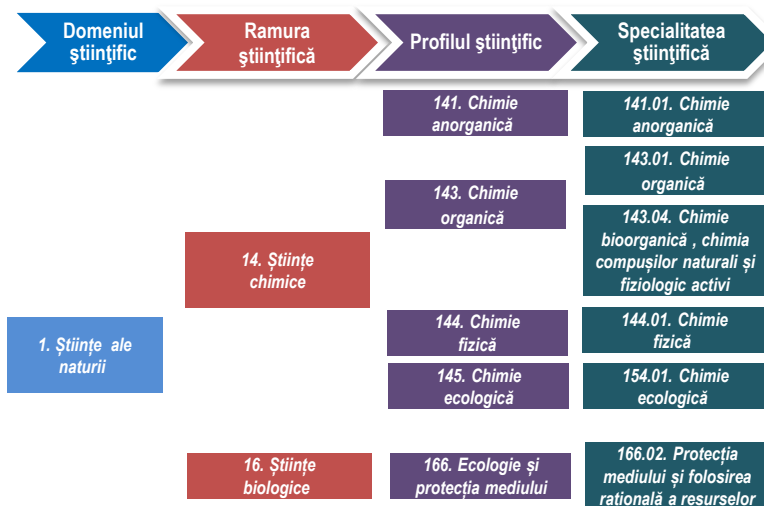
Domeniul ştiinţific

Ramura ştiinţifică

Profilul ştiinţific

Specialitatea ştiinţifică

141. Chimie anorganică

141.01. Chimie anorganică

143.01. Chimie organică

143. Chimie organică

143.04. Chimie bioorganică , chimia compuşilor naturali şi fiziologic activi

14. Ştiinţe chimice

144. Chimie fizică

144.01. Chimie fizică

1. Ştiinţe ale naturii

145. Chimie ecologică

154.01. Chimie ecologică

16. Ştiinţe biologice

166. Ecologie şi protecţia mediului

166.02. Protecţia mediului şi folosirea ratională a resurselor